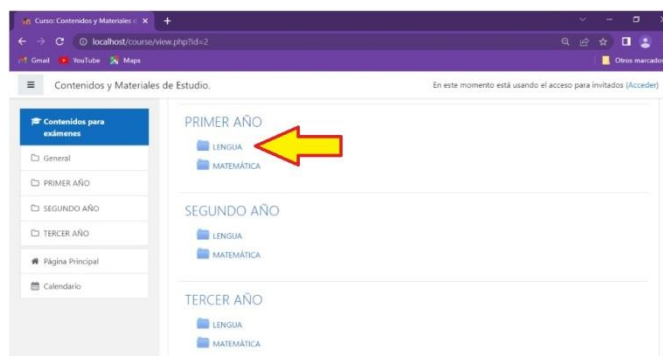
Curso: Contenidos y Materiales d ×
+
localhost/course/view.php?id=2
Gmail YouTube Maps
Otros marcado
Contenidos y Materiales de Estudio.
En este momento está usando el acceso para invitados (Acceder)
Contenidos para exámenes
General
PRIMER AÑO
SEGUNDO AÑO
TERCER AÑO
Página Principal
Calendario
PRIMER AÑO
LENGUA
MATEMÁTICA
SEGUNDO AÑO
LENGUA
MATEMÁTICA
TERCER AÑO
LENGUA
MATEMÁTICA